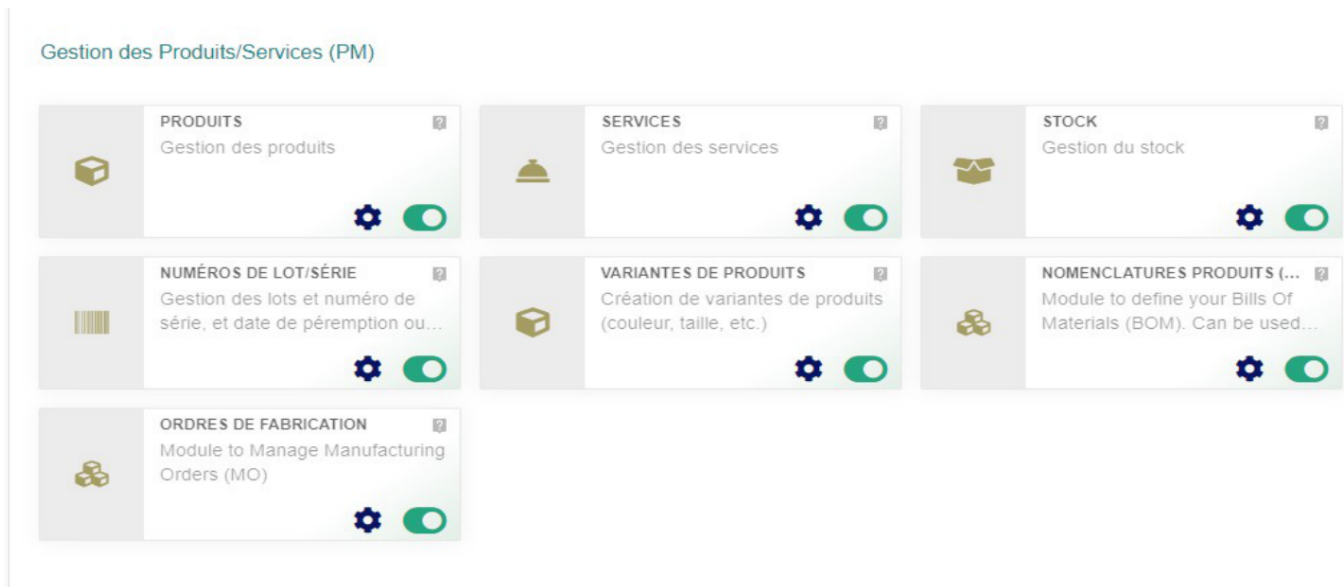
Gestion des Produits/Services (PM)

PRODUITS
Gestion des produits

SERVICES
Gestion des services

STOCK
Gestion du stock

NUMÉROS DE LOT/SÉRIE
Gestion des lots et numéro de série, et date de péremption ou…

VARIANTES DE PRODUITS
Création de variantes de produits (couleur, taille, etc.)

NOMENCLATURES PRODUITS (…
Module to define your Bills Of Materials (BOM). Can be used…

ORDRES DE FABRICATION
Module to Manage Manufacturing Orders (MO)